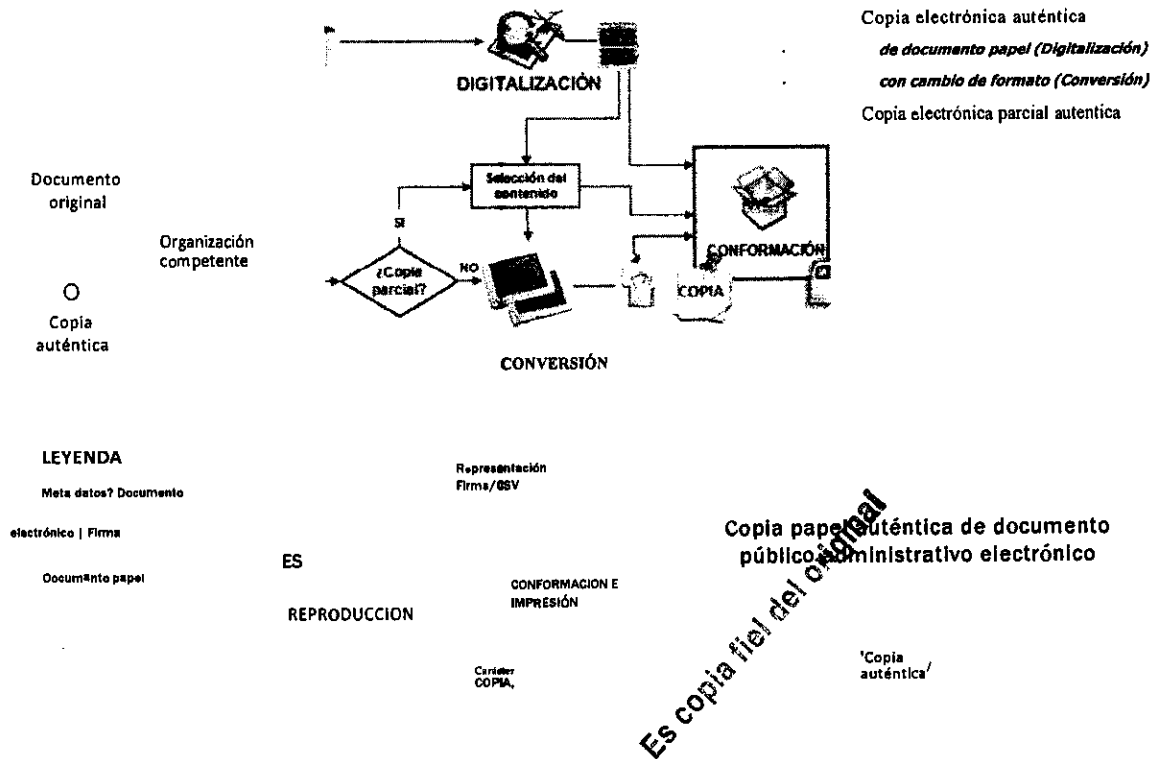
DIGITALIZACIÓN

Copia electrónica auténtica

de documento papel (Digitalización)

con cambio de formato (Conversión)

Copia electrónica parcial autentica

Documento original

Selección del contenido

SI

Organización competente

¿Copia parcial?

NO

CONFORMACIÓN

COPIA

O

Copia auténtica

CONVERSIÓN

LEYENDA

Meta datos? Documento

electrónico | Firma

Documento papel

Representación Firma/CSV

ES

REPRODUCCION

CONFORMACION E IMPRESIÓN

Carácter COPIA,

Copia papel auténtica de documento público administrativo electrónico

Es copia fiel del original

'Copia auténtica'